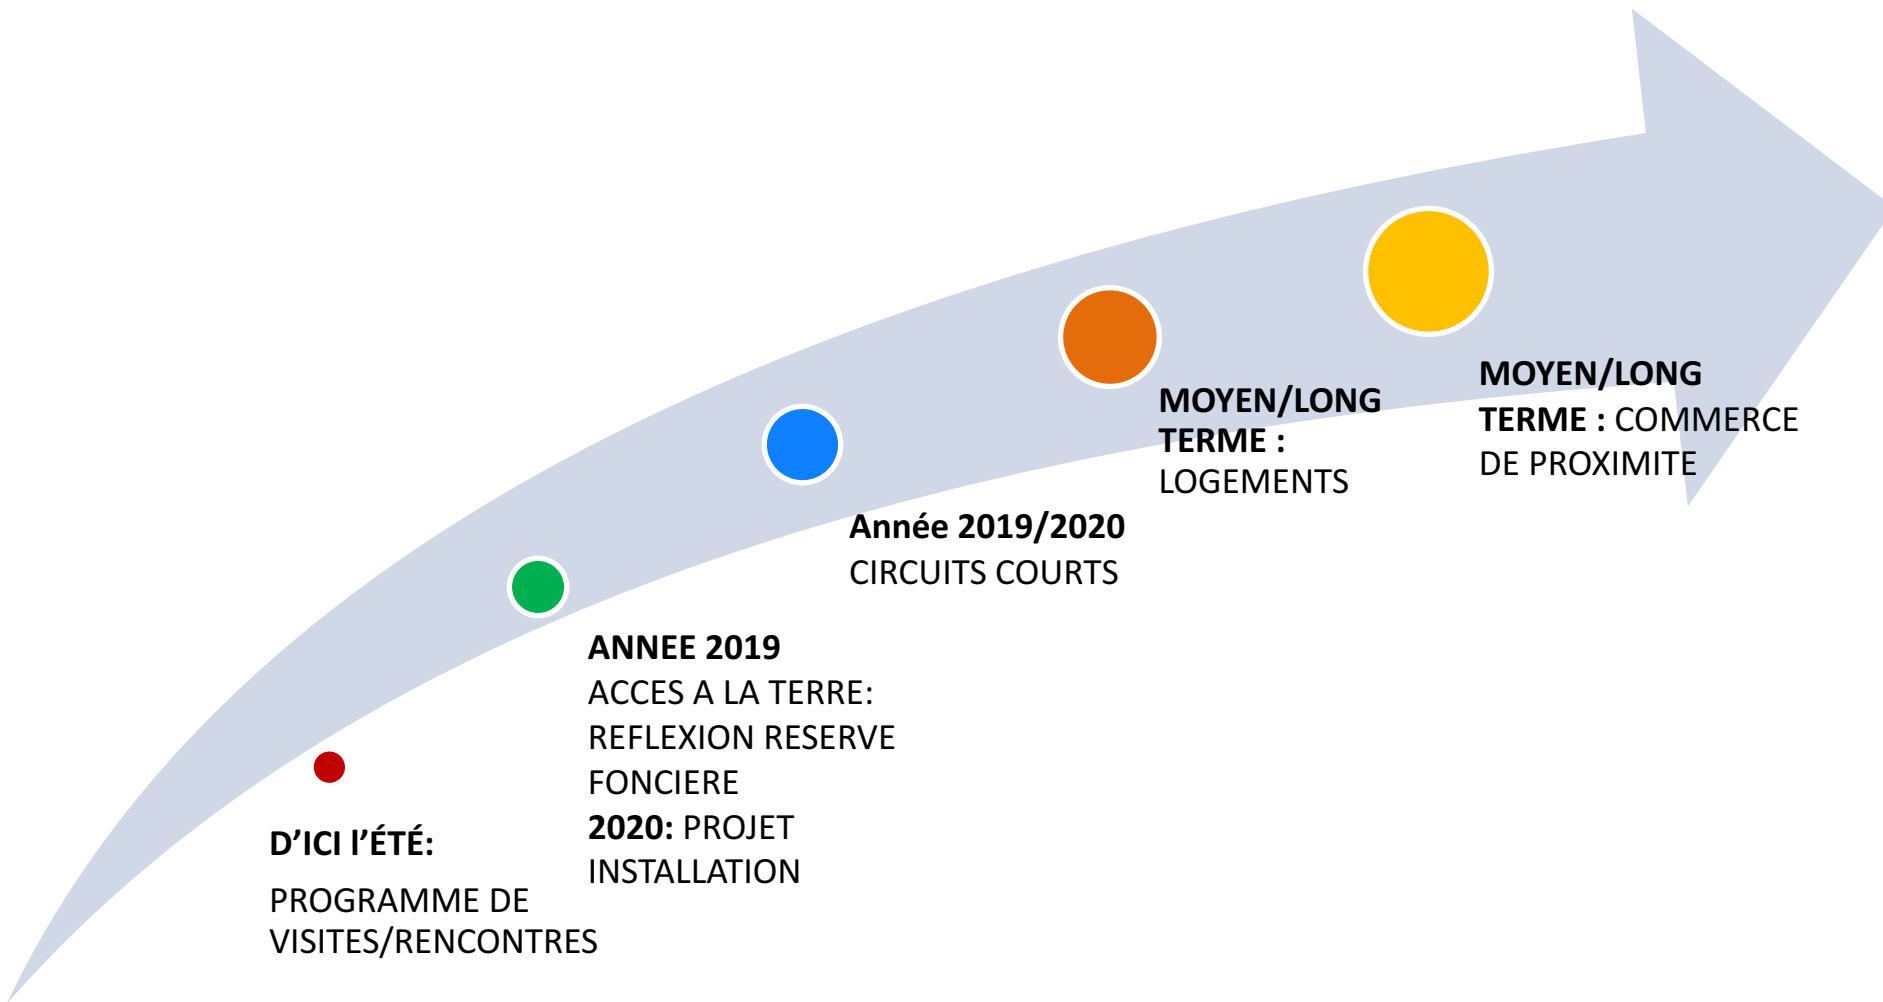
D’ICI l’ÉTÉ:

PROGRAMME DE VISITES/RENCONTRES

ANNEE 2019
ACCES A LA TERRE: REFLEXION RESERVE FONCIERE
2020: PROJET INSTALLATION

Année 2019/2020
CIRCUITS COURTS

MOYEN/LONG TERME :
LOGEMENTS

MOYEN/LONG TERME : COMMERCE DE PROXIMITE